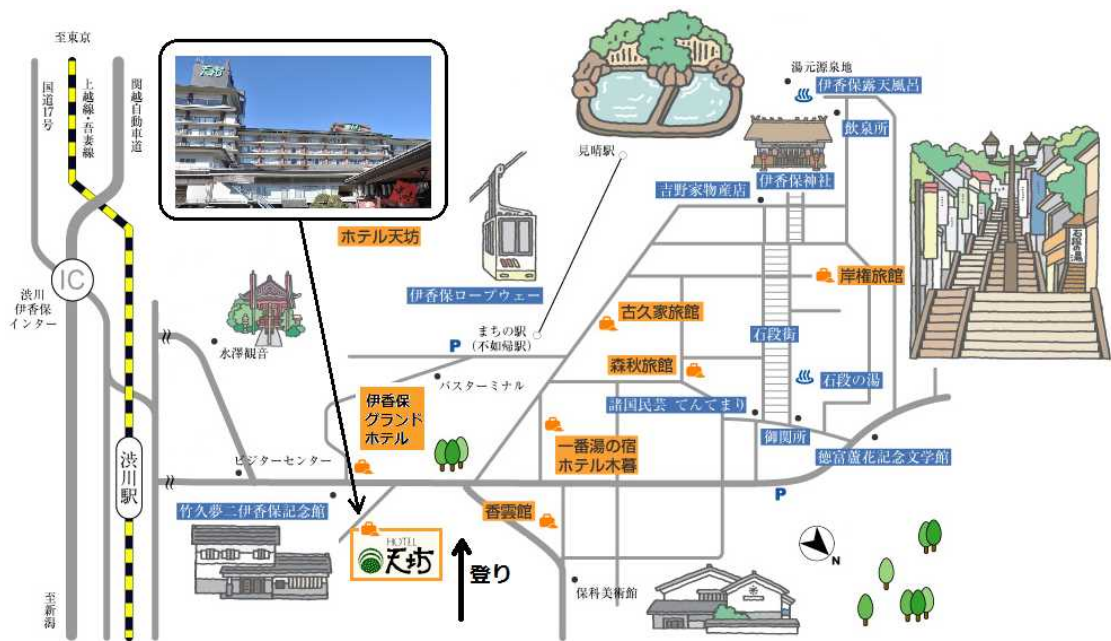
至東京

国道17号

上越線・吾妻線

関越自動車道

IC

渋川伊香保インター

渋川駅

至新潟

ホテル天坊

伊香保ロープウェー

見晴駅

湯元源泉地

伊香保露天風呂

飲泉所

伊香保神社

吉野家物産店

岸権旅館

古久家旅館

森秋旅館

石段街

石段の湯

まちの駅
(不如帰駅)

P

水澤観音

バスターミナル

伊香保グランドホテル

諸国民芸 でんてまり

御関所

徳富蘆花記念文学館

一番湯の宿ホテル木暮

ビジターセンター

竹久夢二伊香保記念館

香雲館

P

HOTEL 天坊

登り

保科美術館

N

石段の湯